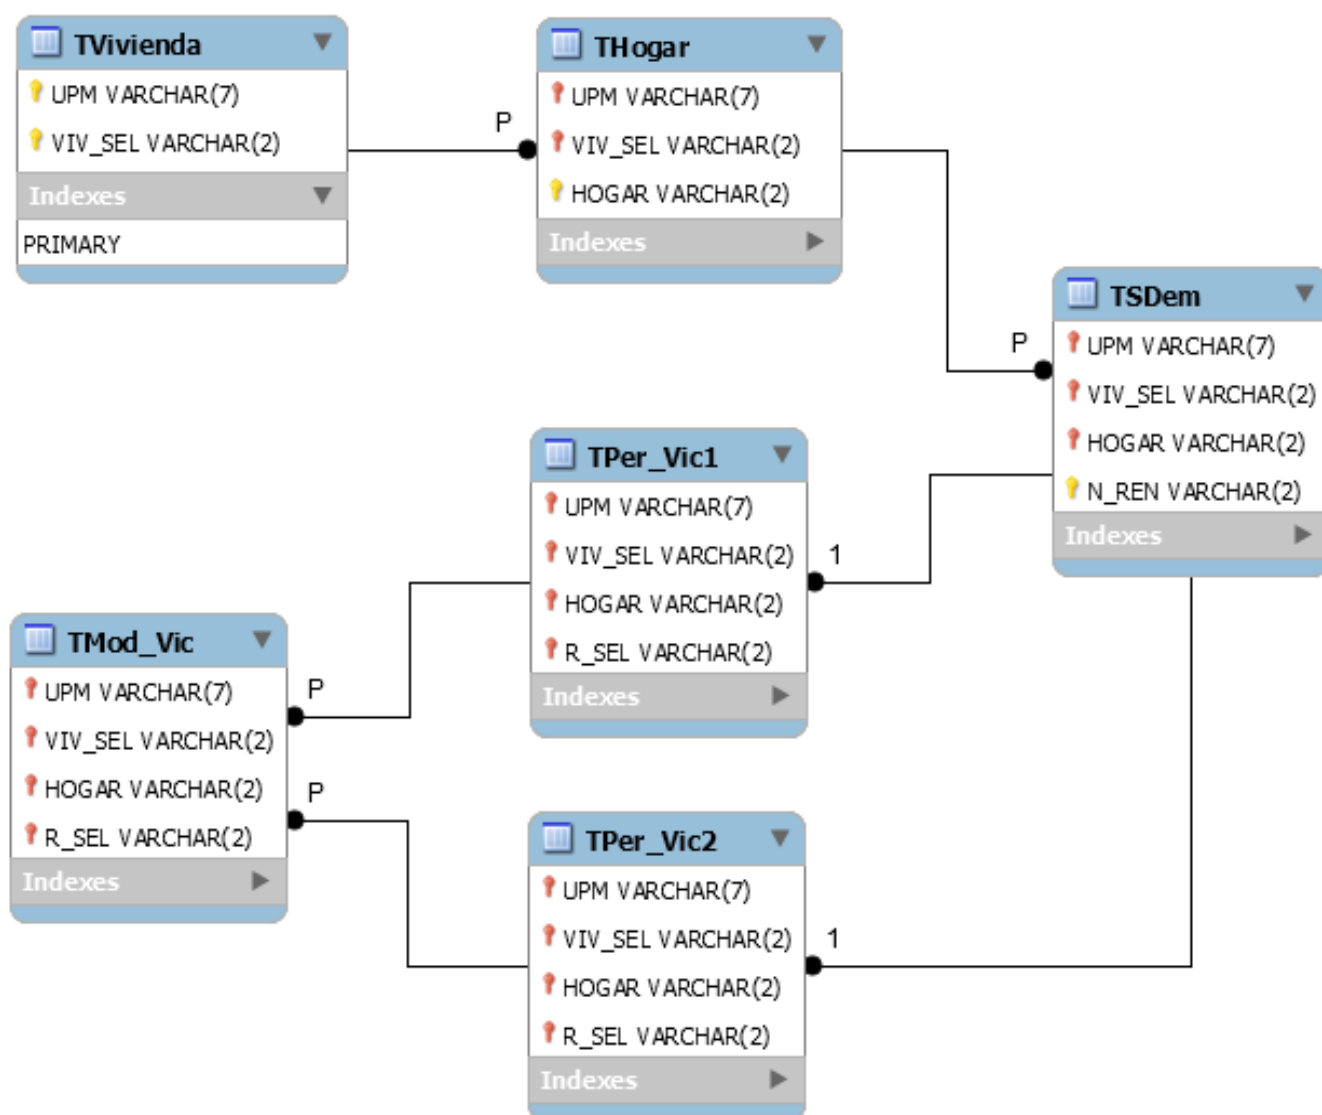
TVivienda
UPM VARCHAR(7)
VIV_SEL VARCHAR(2)
Indexes
PRIMARY

P

THogar
UPM VARCHAR(7)
VIV_SEL VARCHAR(2)
HOGAR VARCHAR(2)
Indexes

P

TSDem
UPM VARCHAR(7)
VIV_SEL VARCHAR(2)
HOGAR VARCHAR(2)
N_REN VARCHAR(2)
Indexes

TPer_Vic1
UPM VARCHAR(7)
VIV_SEL VARCHAR(2)
HOGAR VARCHAR(2)
R_SEL VARCHAR(2)
Indexes

1

TMod_Vic
UPM VARCHAR(7)
VIV_SEL VARCHAR(2)
HOGAR VARCHAR(2)
R_SEL VARCHAR(2)
Indexes

P

P

TPer_Vic2
UPM VARCHAR(7)
VIV_SEL VARCHAR(2)
HOGAR VARCHAR(2)
R_SEL VARCHAR(2)
Indexes

1